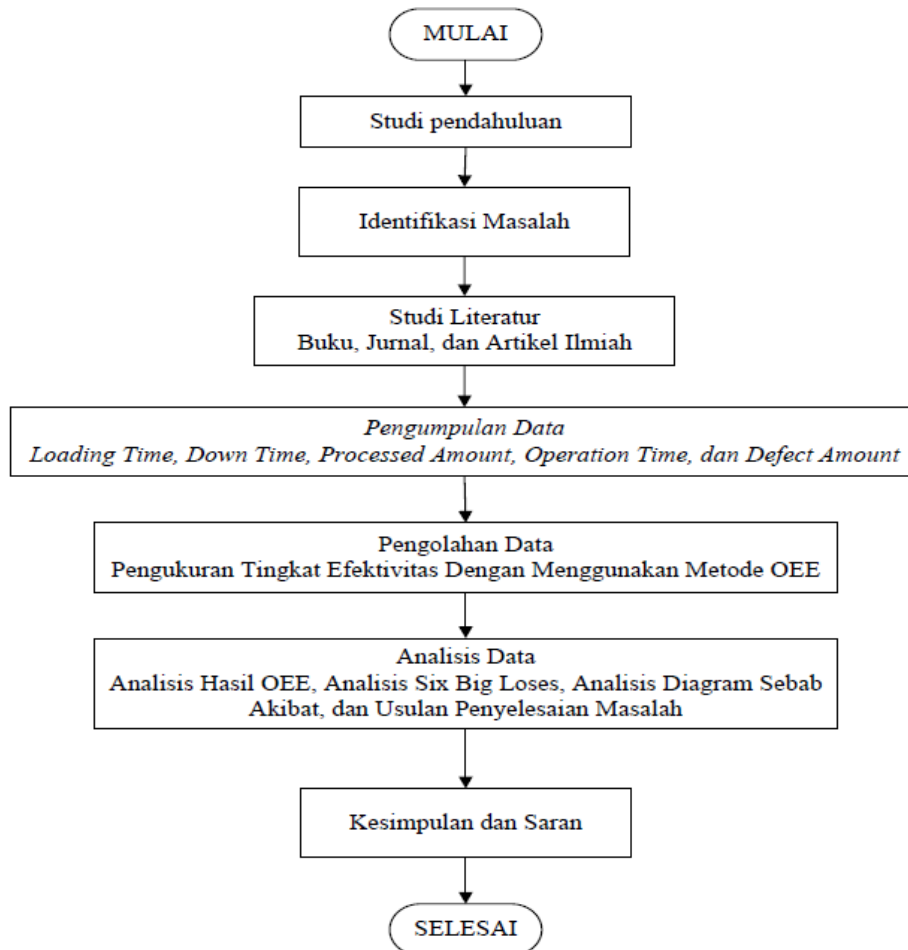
MULAI

Studi pendahuluan

Identifikasi Masalah

Studi Literatur
Buku, Jurnal, dan Artikel Ilmiah

Pengumpulan Data
Loading Time, Down Time, Processed Amount, Operation Time, dan Defect Amount

Pengolahan Data
Pengukuran Tingkat Efektivitas Dengan Menggunakan Metode OEE

Analisis Data
Analisis Hasil OEE, Analisis Six Big Loses, Analisis Diagram Sebab Akibat, dan Usulan Penyelesaian Masalah

Kesimpulan dan Saran

SELESAI